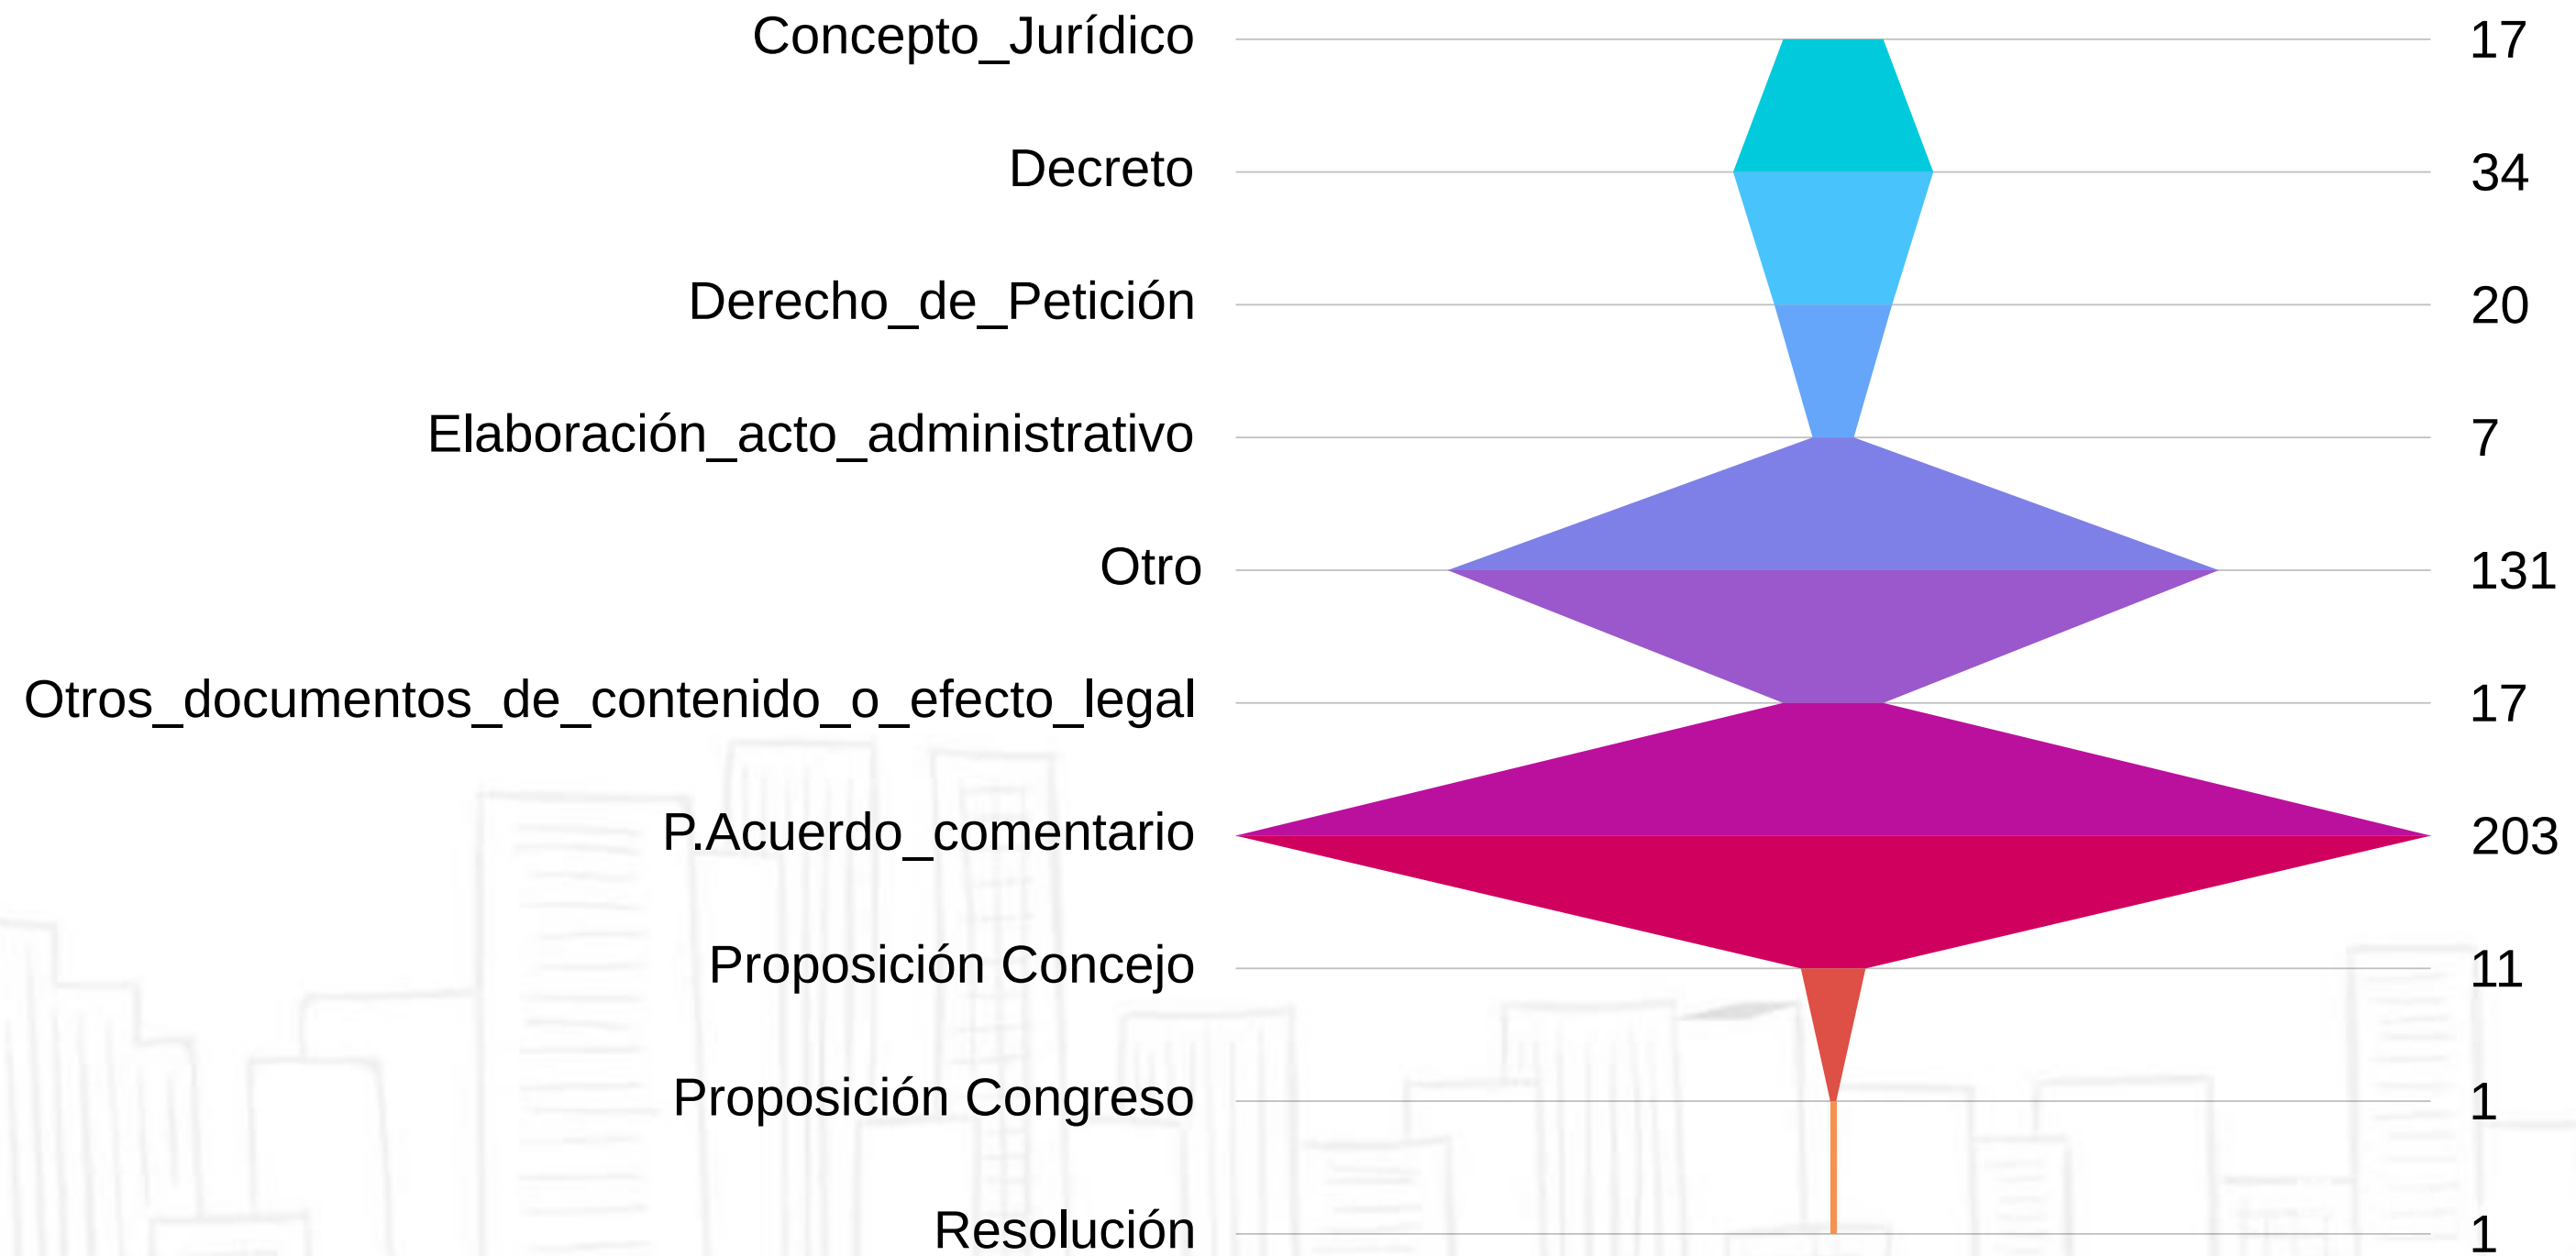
Concepto_Jurídico 17
Decreto 34
Derecho_de_Petición 20
Elaboración_acto_administrativo 7
Otro 131
Otros_documentos_de_contenido_o_efecto_legal 17
P.Acuerdo_comentario 203
Proposición Concejo 11
Proposición Congreso 1
Resolución 1